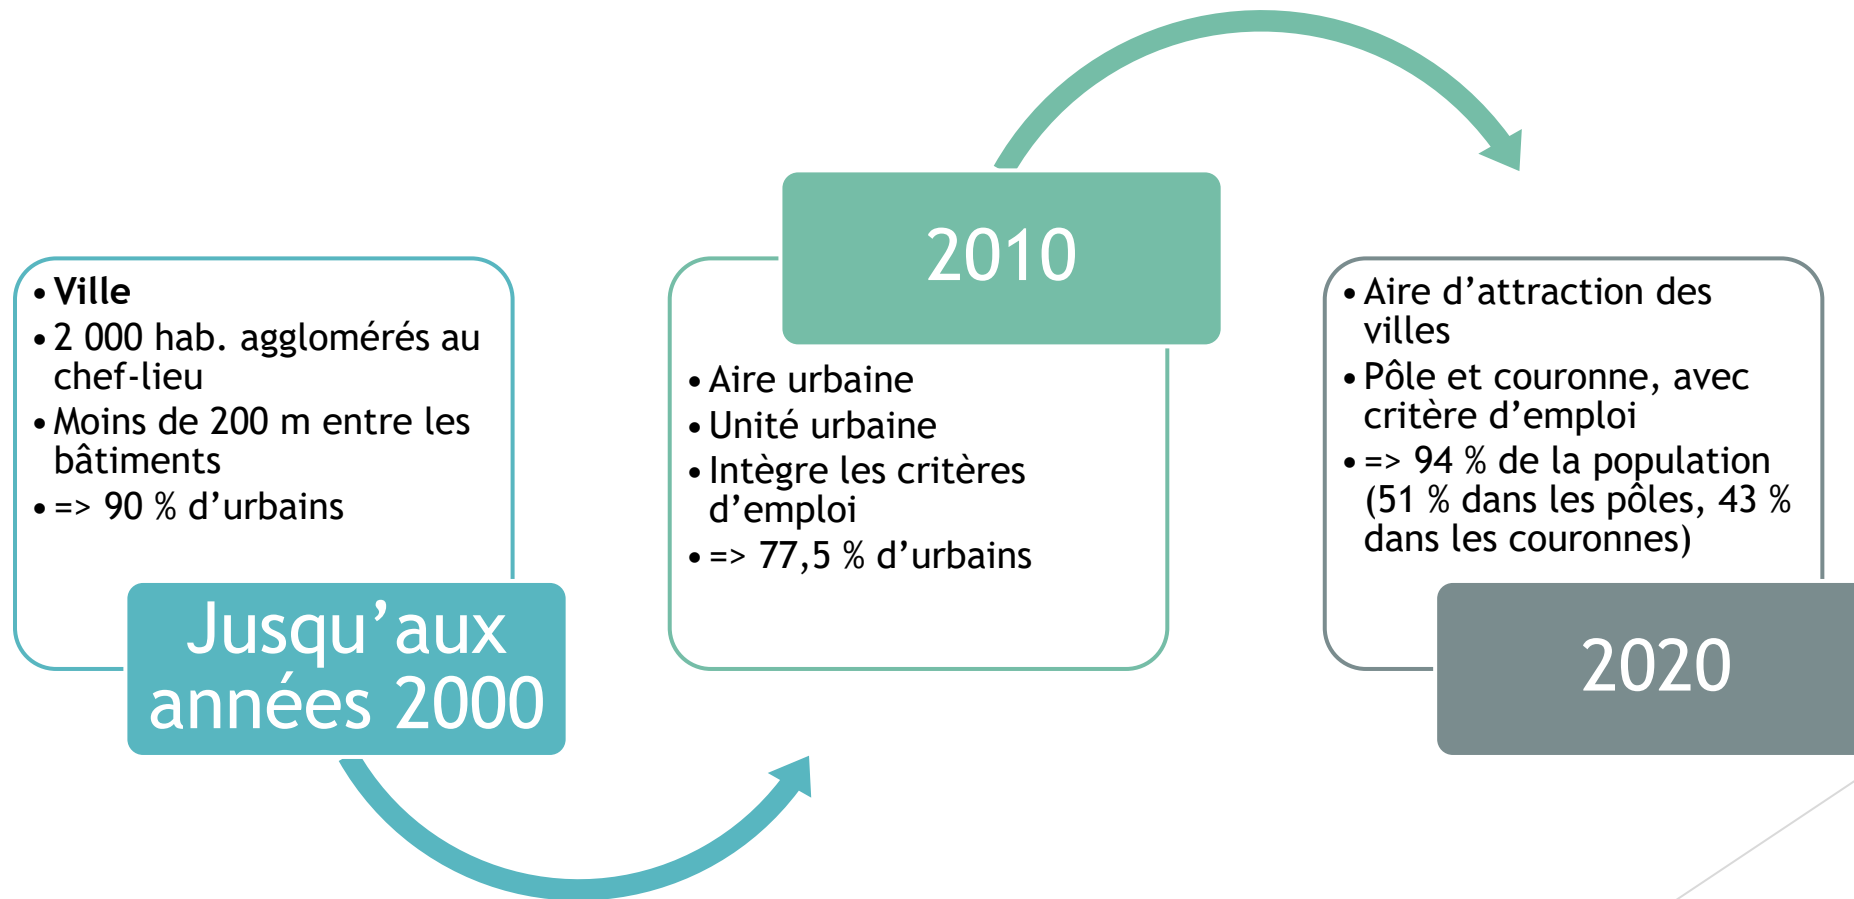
• **Ville**
• 2 000 hab. agglomérés au chef-lieu
• Moins de 200 m entre les bâtiments
• => 90 % d’urbains

Jusqu’aux années 2000

2010

• Aire urbaine
• Unité urbaine
• Intègre les critères d’emploi
• => 77,5 % d’urbains

• Aire d’attraction des villes
• Pôle et couronne, avec critère d’emploi
• => 94 % de la population (51 % dans les pôles, 43 % dans les couronnes)

2020